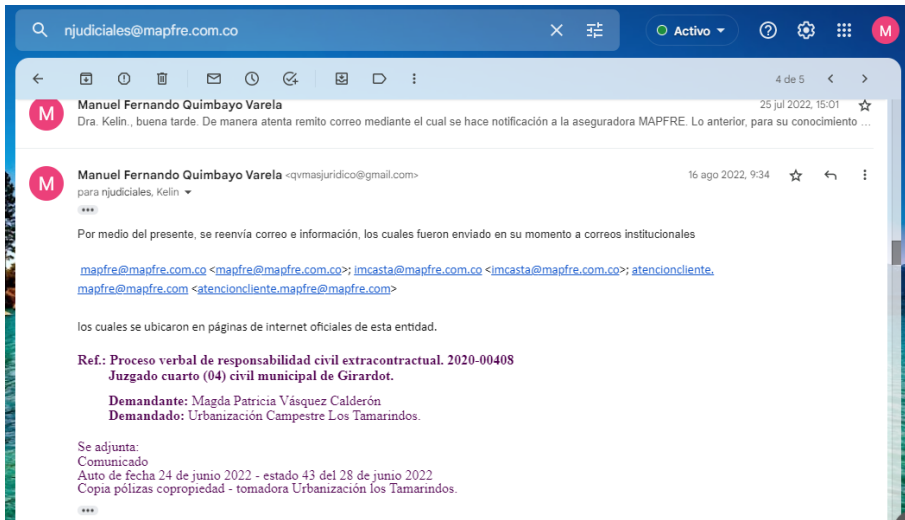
njudiciales@mapfre.com.co

Activo

M

4 de 5

M
Manuel Fernando Quimbayo Varela
25 jul 2022, 15:01
Dra. Kelin., buena tarde. De manera atenta remito correo mediante el cual se hace notificación a la aseguradora MAPFRE. Lo anterior, para su conocimiento ...

M
Manuel Fernando Quimbayo Varela <qvmasjuridico@gmail.com>
16 ago 2022, 9:34
para njudiciales, Kelin

•••

Por medio del presente, se reenvía correo e información, los cuales fueron enviado en su momento a correos institucionales

mapfre@mapfre.com.co <mapfre@mapfre.com.co>; imcasta@mapfre.com.co <imcasta@mapfre.com.co>; atencioncliente.mapfre@mapfre.com <atencioncliente.mapfre@mapfre.com>

los cuales se ubicaron en páginas de internet oficiales de esta entidad.

Ref.: Proceso verbal de responsabilidad civil extracontractual. 2020-00408
Juzgado cuarto (04) civil municipal de Girardot.

Demandante: Magda Patricia Vásquez Calderón
Demandado: Urbanización Campestre Los Tamarindos.

Se adjunta:
Comunicado
Auto de fecha 24 de junio 2022 - estado 43 del 28 de junio 2022
Copia pólizas copropiedad - tomadora Urbanización los Tamarindos.

•••